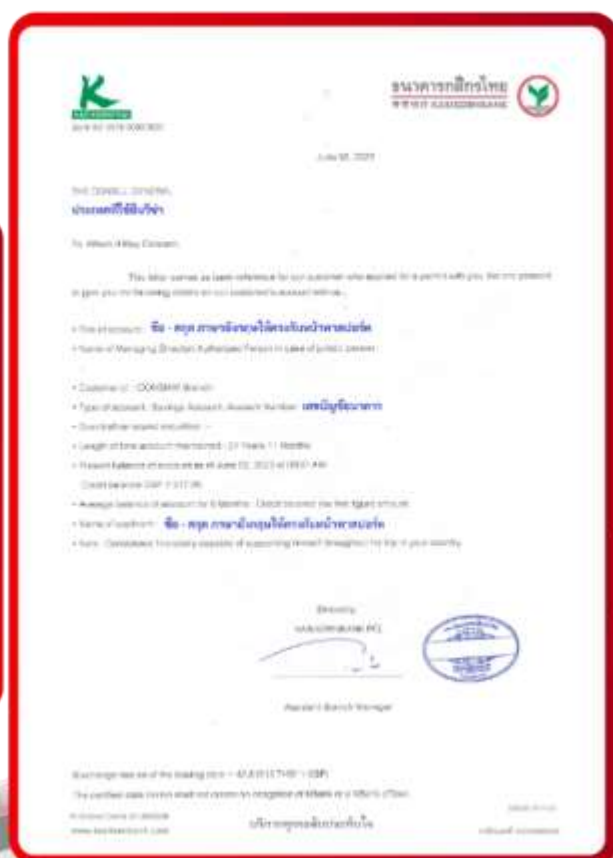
ธนาคารกสิกรไทย
KASIKORNBANK

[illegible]

July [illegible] 2023

THE CONSUL GENERAL
ประเทศที่ใช้ยื่นวีซ่า

To Whom It May Concern

This letter serves as bank reference for our customer who applied for a permit with you. We are pleased to give you the following details on our customer's account with us.

• The account: ชื่อ - สกุล ภาษาอังกฤษให้ตรงกับหน้าพาสปอร์ต
• Name of Managing Director/Authorized Person in case of juristic person:

• Customer of : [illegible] Branch
• Type of account : Savings Account, Account Number: เลขบัญชีธนาคาร
• Overdraft/or related securities : -
• Length of time account maintained : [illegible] Years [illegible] Months
• Present balance of account as of June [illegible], 2023 at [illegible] AM
Credit balance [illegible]
• Average balance of account for 6 Months : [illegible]
• Name of applicant : ชื่อ - สกุล ภาษาอังกฤษให้ตรงกับหน้าพาสปอร์ต
• Note : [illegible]

Sincerely,
KASIKORNBANK PCL

Assistant Branch Manager

Exchange rate as of the issuing date = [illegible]

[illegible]

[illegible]
www.kasikornbank.com

บริการทุกระดับประทับใจ

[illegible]